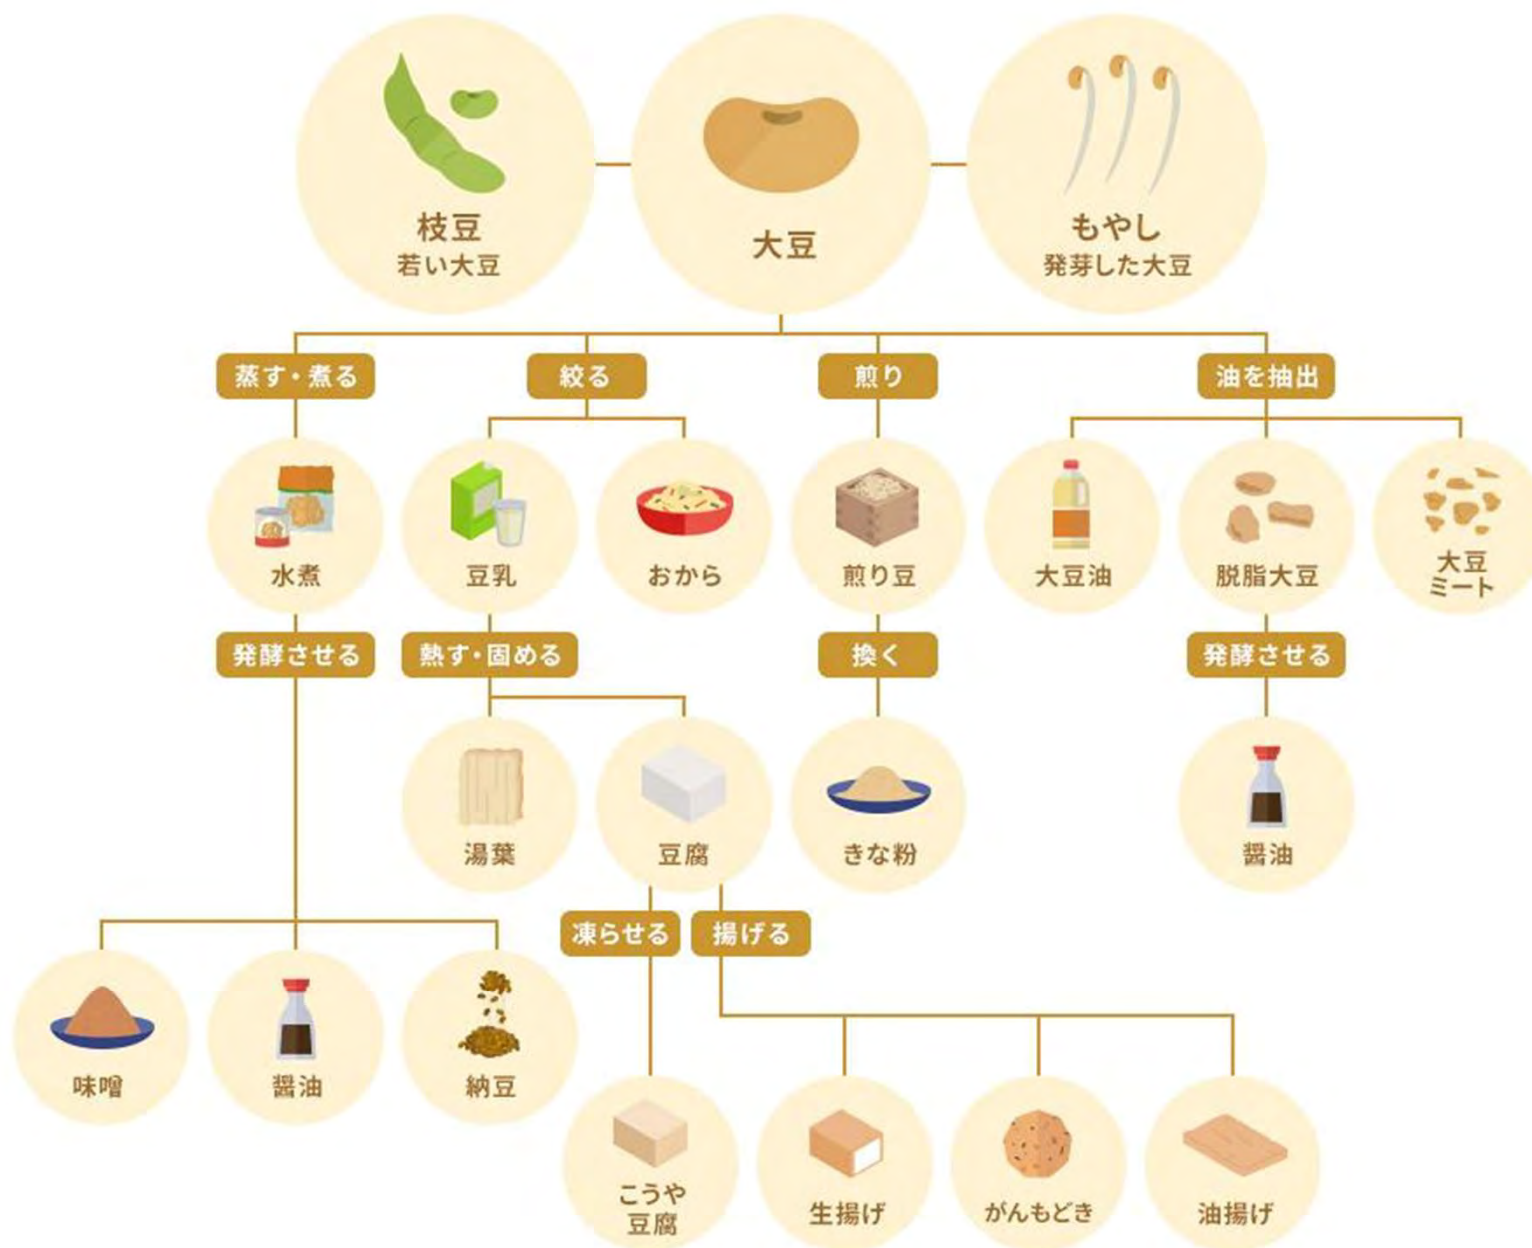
枝豆
若い大豆

大豆

もやし
発芽した大豆

蒸す・煮る

絞る

煎り

油を抽出

水煮

豆乳

おから

煎り豆

大豆油

脱脂大豆

大豆ミート

発酵させる

熱す・固める

挽く

発酵させる

湯葉

豆腐

きな粉

醤油

凍らせる

揚げる

味噌

醤油

納豆

こうや豆腐

生揚げ

がんもどき

油揚げ